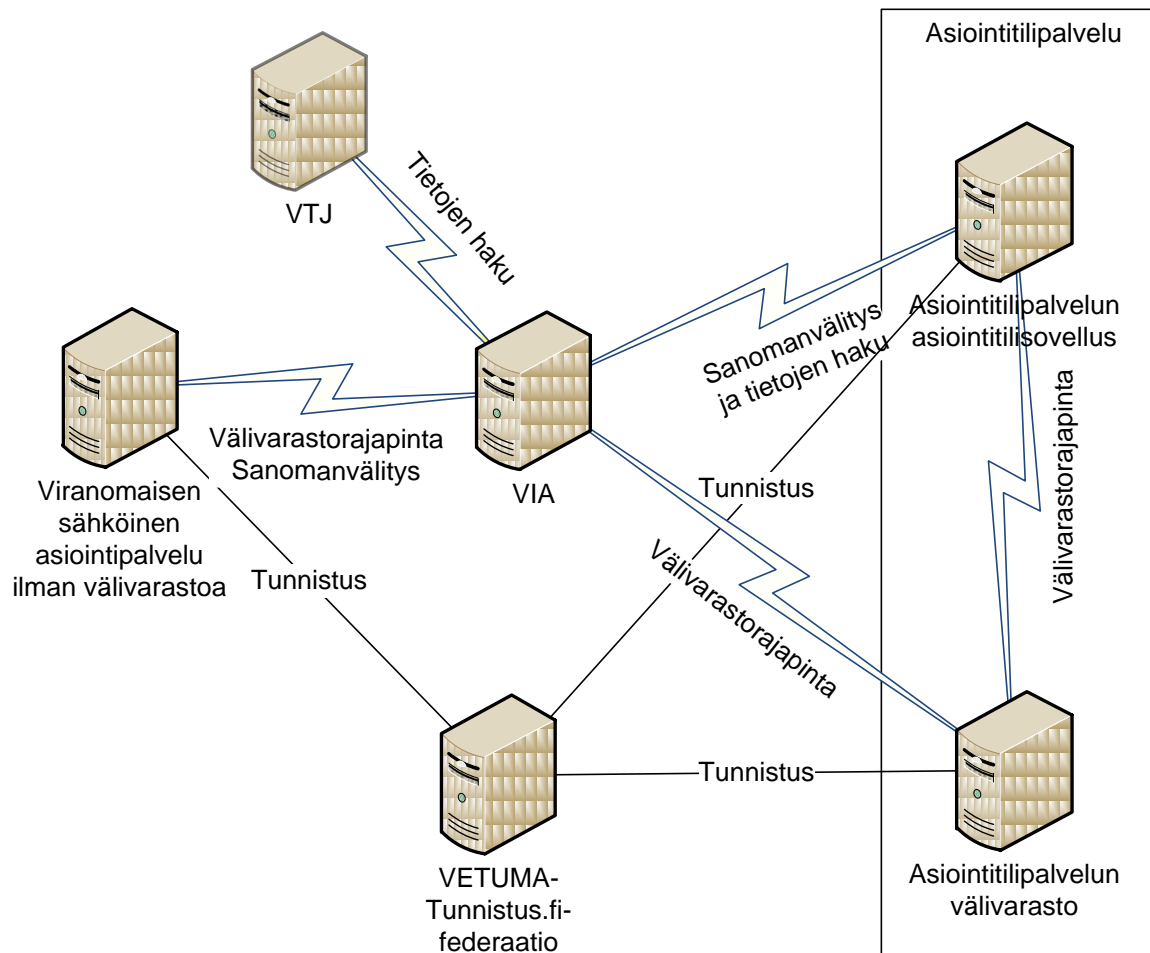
Asiointitilipalvelu

VTJ

Tietojen haku

Asiointitilipalvelun asiointitilisovellus

Sanomanvälitys ja tietojen haku

Viranomaisen sähköinen asiointipalvelu ilman välivarastoa

Välivarastorajapinta Sanomanvälitys

VIA

Välivarastorajapinta

Tunnistus

Tunnistus

Välivarastorajapinta

Tunnistus

VETUMA-Tunnistus.fi-federaatio

Asiointitilipalvelun välivarasto